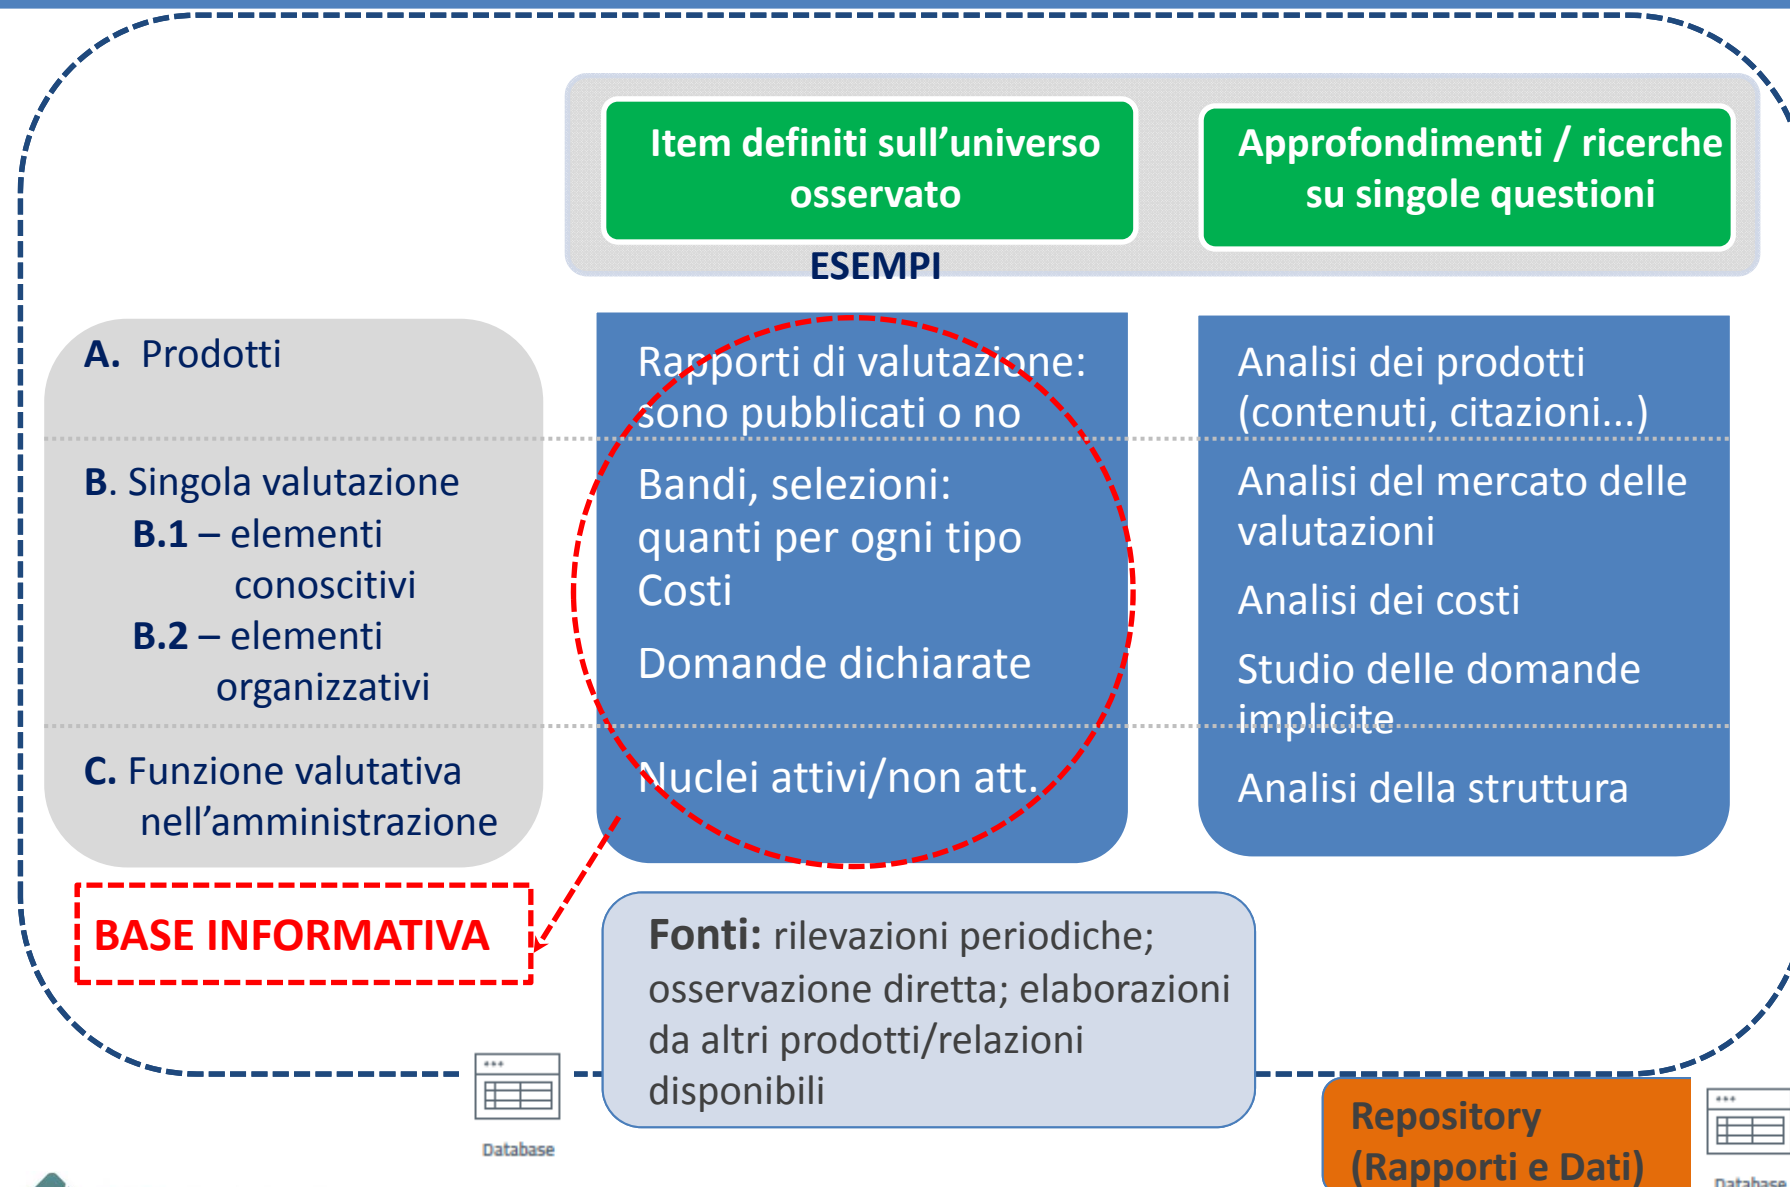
Item definiti sull'universo osservato

Approfondimenti / ricerche su singole questioni

ESEMPI

A. Prodotti

B. Singola valutazione
B.1 – elementi conoscitivi
B.2 – elementi organizzativi

C. Funzione valutativa nell'amministrazione

Rapporti di valutazione: sono pubblicati o no

Bandi, selezioni: quanti per ogni tipo
Costi

Domande dichiarate

Nuclei attivi/non att.

Analisi dei prodotti (contenuti, citazioni...)

Analisi del mercato delle valutazioni

Analisi dei costi

Studio delle domande implicite

Analisi della struttura

BASE INFORMATIVA

Fonti: rilevazioni periodiche; osservazione diretta; elaborazioni da altri prodotti/relazioni disponibili

Database

Repository (Rapporti e Dati)

Database